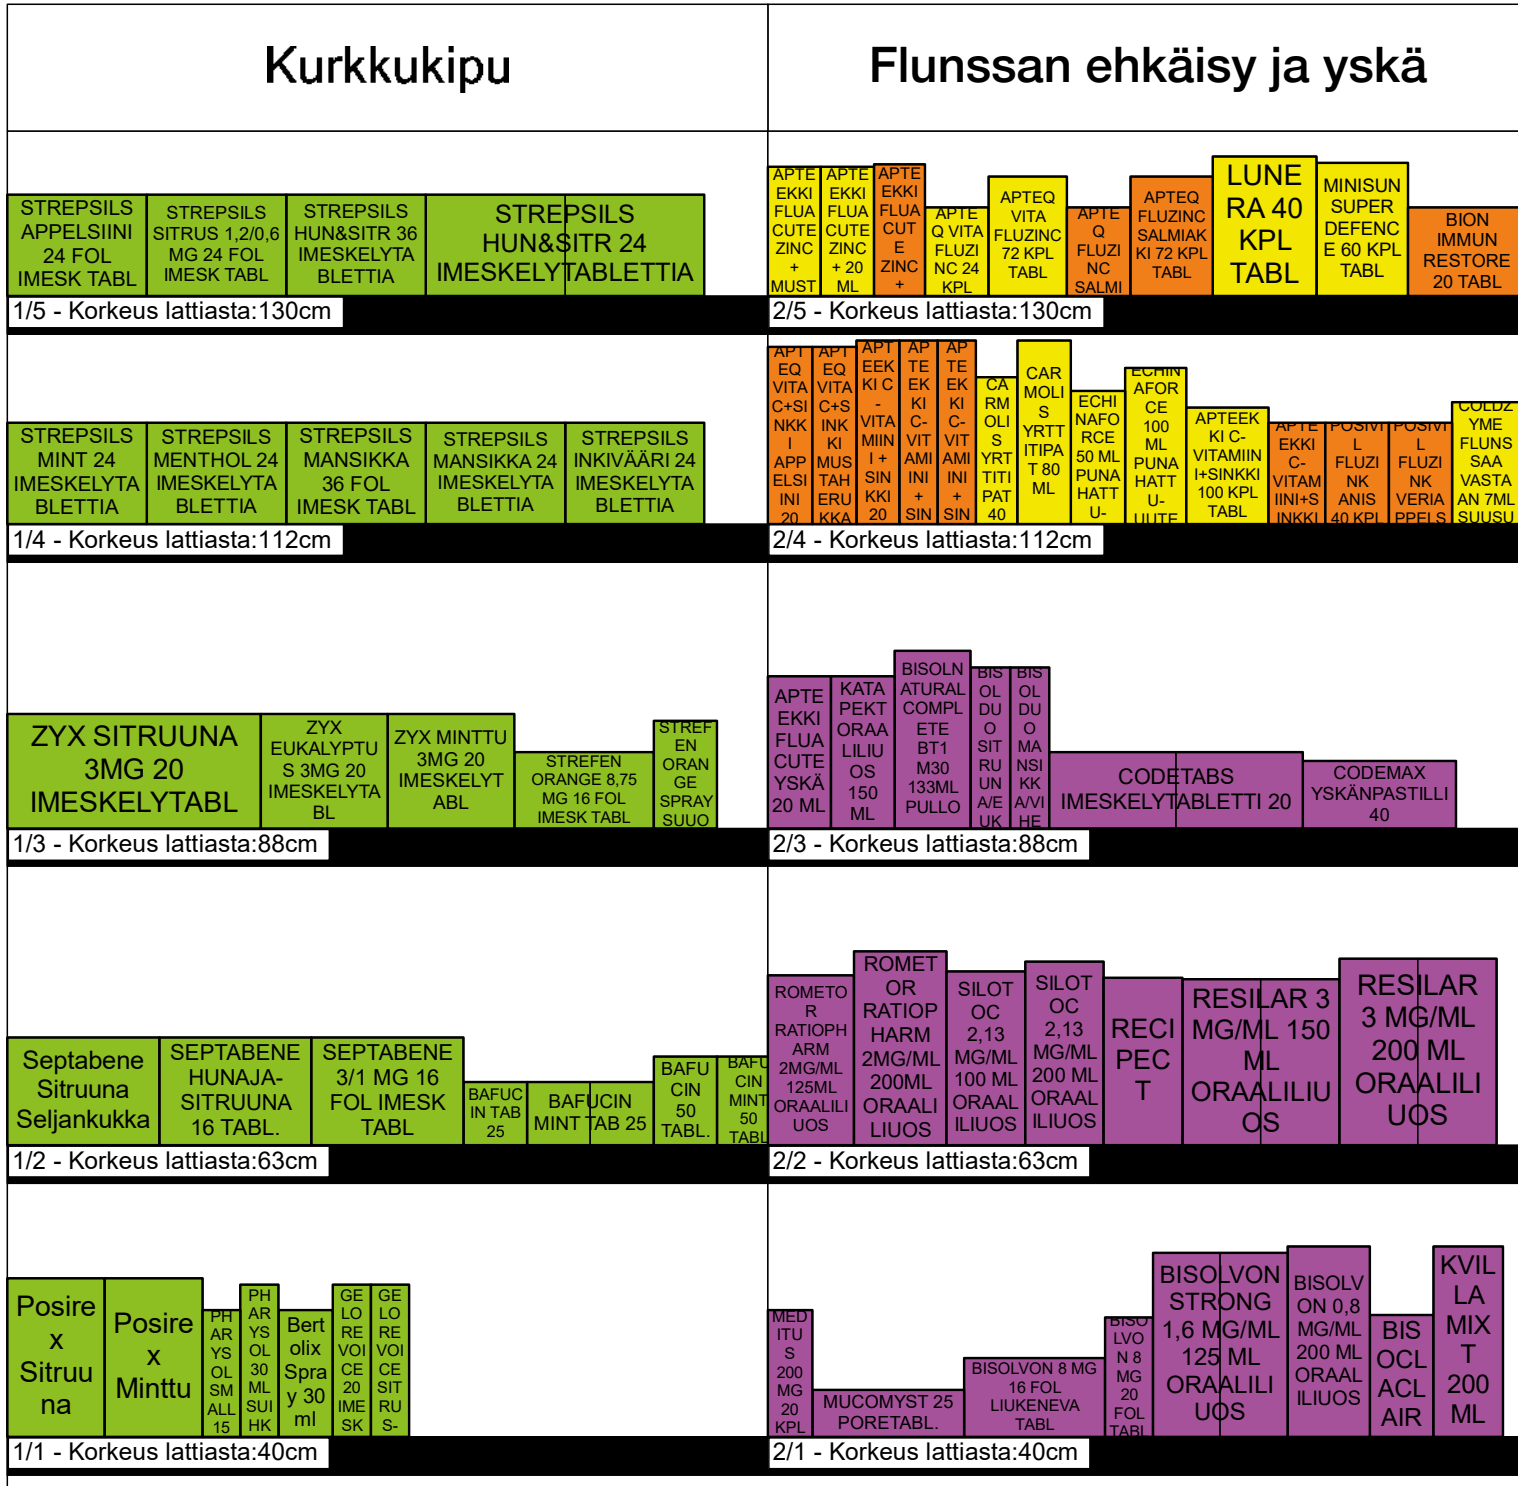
Kurkkukipu

Flunssan ehkäisy ja yskä

STREPSILS APPELSIINI 24 FOL IMESK TABL
STREPSILS SITRUS 1,2/0,6 MG 24 FOL IMESK TABL
STREPSILS HUN&SITR 36 IMESKELYTA BLETTIA
STREPSILS HUN&SITR 24 IMESKELYTABLETTIA
1/5 - Korkeus lattiasta:130cm

APTE EKKI FLUA CUTE ZINC + MUST
APTE EKKI FLUA CUTE ZINC + 20 ML
APTE EKKI FLUA CUT E ZINC +
APTE Q VITA FLUZI NC 24 KPL
APTEQ VITA FLUZINC 72 KPL TABL
APTE Q FLUZI NC SALMI
APTEQ FLUZINC SALMIAK KI 72 KPL TABL
LUNE RA 40 KPL TABL
MINISUN SUPER DEFENC E 60 KPL TABL
BION IMMUN RESTORE 20 TABL
2/5 - Korkeus lattiasta:130cm

STREPSILS MINT 24 IMESKELYTA BLETTIA
STREPSILS MENTHOL 24 IMESKELYTA BLETTIA
STREPSILS MANSIKKA 36 FOL IMESK TABL
STREPSILS MANSIKKA 24 IMESKELYTA BLETTIA
STREPSILS INKIVÄÄRI 24 IMESKELYTA BLETTIA
1/4 - Korkeus lattiasta:112cm

APT EQ VITA C+SI NKK I APP ELSI INI 20
APT EQ VITA C+S INK KI MUS TAH ERU KKA
APT EEK KI C - VITA MIIN I + SIN KKI 20
AP TE EK KI C- VIT AMI INI + SIN
AP TE EK KI C- VIT AMI INI + SIN
CA RM OLI S YRT TITI PAT 40
CAR MOLI S YRTT ITIPA T 80 ML
ECHI NAFO RCE 50 ML PUNA HATT U-
ECHIN AFOR CE 100 ML PUNA HATT U- UUTE
APTEEK KI C- VITAMIIN I+SINKKI 100 KPL TABL
APTE EKKI C- VITAM IINI+S INKKI
POSIVI L FLUZI NK ANIS 40 KPL
POSIVI L FLUZI NK VERIA PPELS
COLDZ YME FLUNS SAA VASTA AN 7ML SUUSU
2/4 - Korkeus lattiasta:112cm

ZYX SITRUUNA 3MG 20 IMESKELYTABL
ZYX EUKALYPTU S 3MG 20 IMESKELYTA BL
ZYX MINTTU 3MG 20 IMESKELYT ABL
STREFEN ORANGE 8,75 MG 16 FOL IMESK TABL
STREF EN ORAN GE SPRAY SUUO
1/3 - Korkeus lattiasta:88cm

APTE EKKI FLUA CUTE YSKÄ 20 ML
KATA PEKT ORAA LILIU OS 150 ML
BISOLN ATURAL COMPL ETE BT1 M30 133ML PULLO
BIS OL DU O SIT RU UN A/E UK
BIS OL DU O MA NSI KK A/VI HE
CODETABS IMESKELYTABLETTI 20
CODEMAX YSKÄNPASTILLI 40
2/3 - Korkeus lattiasta:88cm

Septabene Sitruuna Seljankukka
SEPTABENE HUNAJA-SITRUUNA 16 TABL.
SEPTABENE 3/1 MG 16 FOL IMESK TABL
BAFUC IN TAB 25
BAFUCIN MINT TAB 25
BAFU CIN 50 TABL.
BAFU CIN MINT 50 TABL
1/2 - Korkeus lattiasta:63cm

ROMETO R RATIOPH ARM 2MG/ML 125ML ORAALILI UOS
ROMET OR RATIOP HARM 2MG/ML 200ML ORAALI LIUOS
SILOT OC 2,13 MG/ML 100 ML ORAAL ILIUOS
SILOT OC 2,13 MG/ML 200 ML ORAAL ILIUOS
RECI PEC T
RESILAR 3 MG/ML 150 ML ORAALILIU OS
RESILAR 3 MG/ML 200 ML ORAALILI UOS
2/2 - Korkeus lattiasta:63cm

Posire x Sitrou na
Posire x Minttu
PH AR YS OL SM ALL 15
PH AR YS OL 30 ML SUI HK
Bert olix Spra y 30 ml
GE LO RE VOI CE 20 IME SK
GE LO RE VOI CE SIT RU S-
1/1 - Korkeus lattiasta:40cm

MED ITU S 200 MG 20 KPL
MUCOMYST 25 PORETABL.
BISOLVON 8 MG 16 FOL LIUKENEVA TABL
BISO LVO N 8 MG 20 FOL TABL
BISOLVON STRONG 1,6 MG/ML 125 ML ORAALILI UOS
BISOLV ON 0,8 MG/ML 200 ML ORAAL ILIUOS
BIS OCL ACL AIR
KVIL LA MIX T 200 ML
2/1 - Korkeus lattiasta:40cm